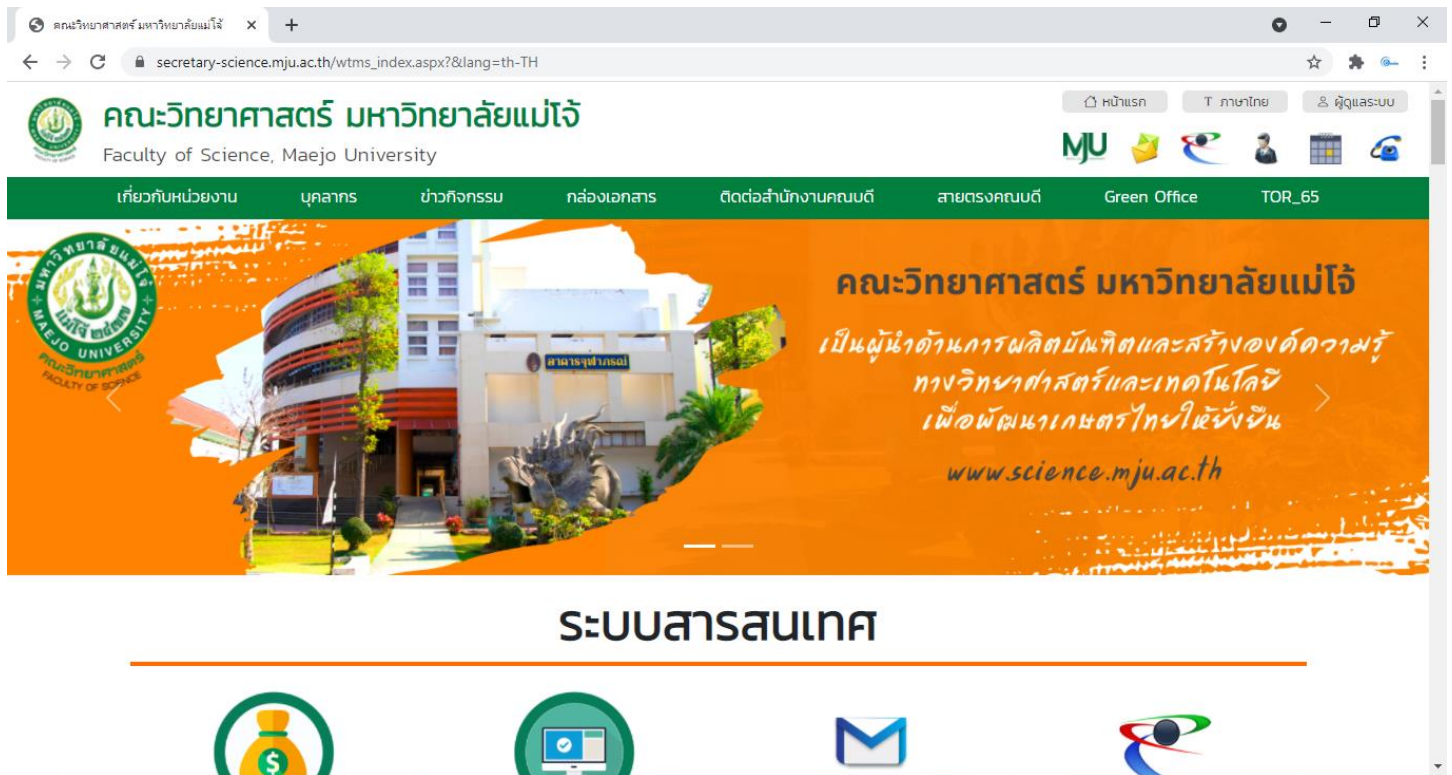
คณะวิทยาศาสตร์ มหาวิทยาลัยแม่โจ้ ×
+
secretary-science.mju.ac.th/wtms_index.aspx?&lang=th-TH

คณะวิทยาศาสตร์ มหาวิทยาลัยแม่โจ้
Faculty of Science, Maejo University

หน้าแรก
T ภาษาไทย
ผู้ดูแลระบบ
MJU

เกี่ยวกับหน่วยงาน
บุคลากร
ข่าวกิจกรรม
กล่องเอกสาร
ติดต่อสำนักงานคณบดี
สายตรงคณบดี
Green Office
TOR_65

MAEJO UNIVERSITY
คณะวิทยาศาสตร์
FACULTY OF SCIENCE
อาคารจุฬาภรณ์

คณะวิทยาศาสตร์ มหาวิทยาลัยแม่โจ้
เป็นผู้นำด้านการผลิตบัณฑิตและสร้างองค์ความรู้ทางวิทยาศาสตร์และเทคโนโลยี เพื่อพัฒนาเกษตรไทยให้ยั่งยืน
www.science.mju.ac.th

ระบบสารสนเทศ